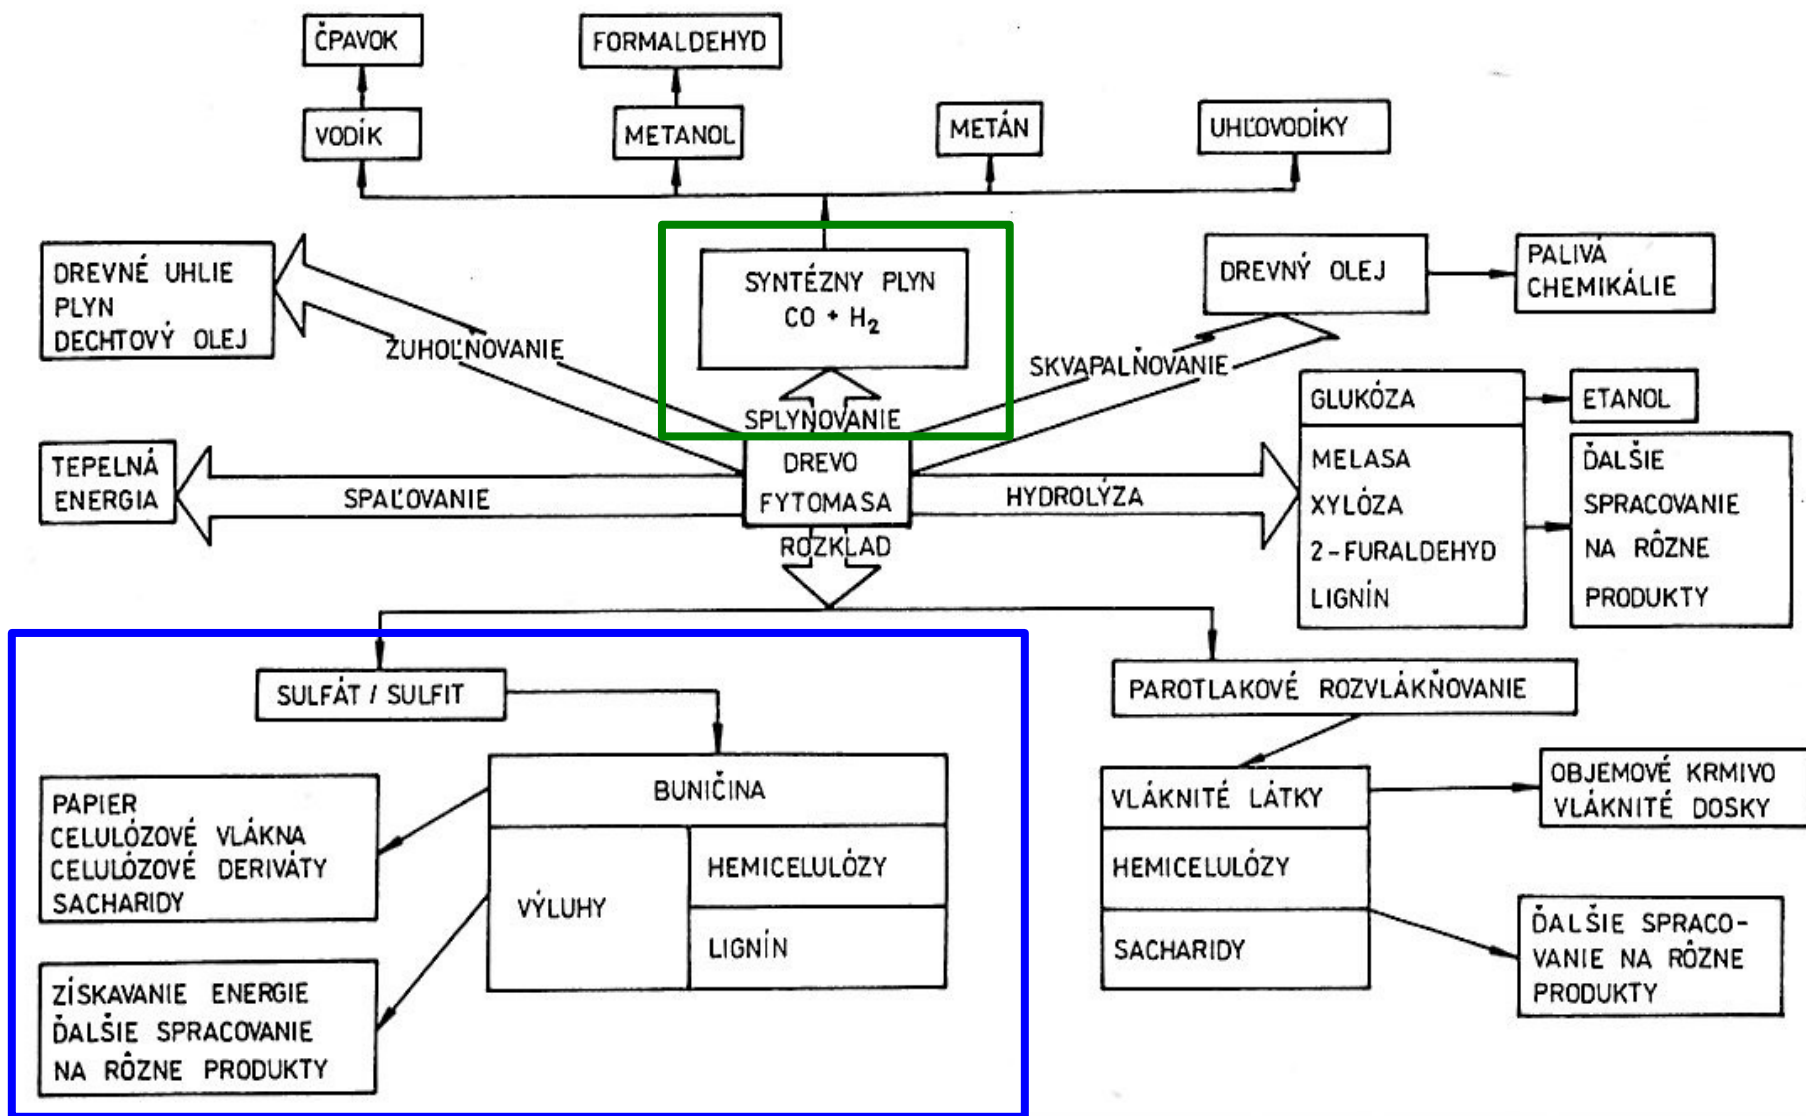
ČPAVOK

FORMALDEHYD

VODÍK

METANOL

METÁN

UHĽOVODÍKY

DREVNÉ UHLIE
PLYN
DECHTOVÝ OLEJ

ZUHOĽNOVANIE

SYNTÉZNY PLYN
$CO + H_2$

SPLYNOVANIE

DREVNÝ OLEJ

PALIVÁ
CHEMIKÁLIE

SKVAPALNOVANIE

GLUKÓZA

ETANOL

TEPELNÁ
ENERGIA

SPAĽOVANIE

DREVO
FYTOMASA

HYDROLÝZA

MELASA
XYLÓZA
2-FURALDEHYD
LIGNÍN

ĎALŠIE
SPRACOVANIE
NA RÔZNE
PRODUKTY

ROZKLAD

SULFÁT / SULFIT

PAROTLAKOVÉ ROZVLÁKŇOVANIE

BUNIČINA

PAPIER
CELULÓZOVÉ VLÁKNA
CELULÓZOVÉ DERIVÁTY
SACHARIDY

VÝLUHY

HEMICELULÓZY

LIGNÍN

ZÍSKAVANIE ENERGIE
ĎALŠIE SPRACOVANIE
NA RÔZNE PRODUKTY

VLÁKNITÉ LÁTKY

HEMICELULÓZY

SACHARIDY

OBJEMOVÉ KRMIVO
VLÁKNITÉ DOSKY

ĎALŠIE SPRACOVANIE NA RÔZNE PRODUKTY